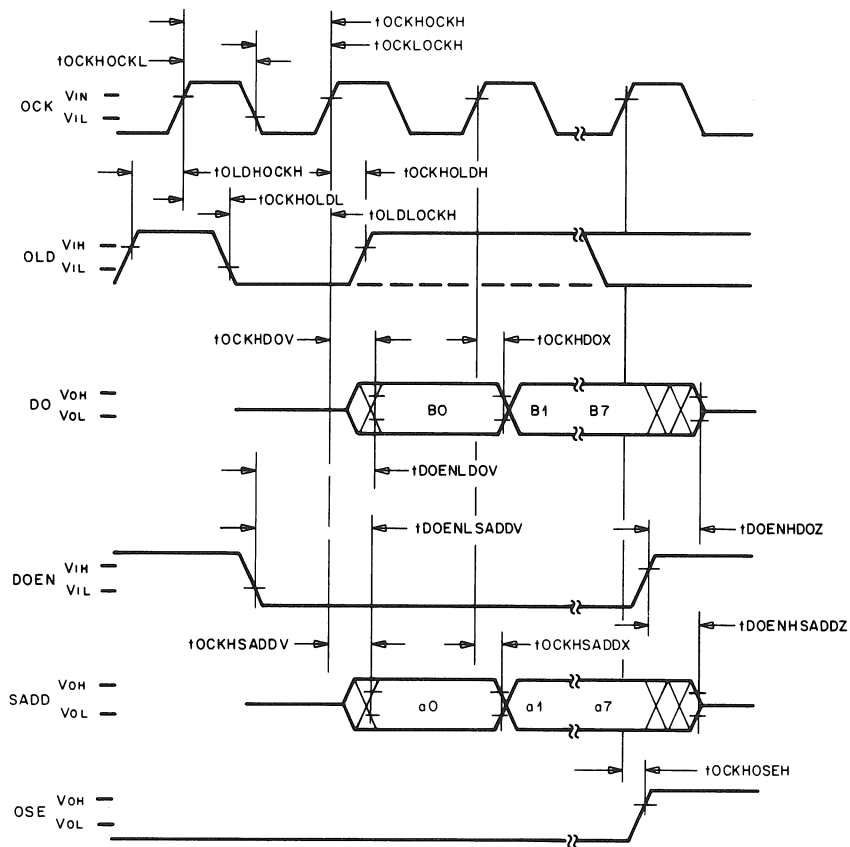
tOCKHOCKH
tOCKLOCKH
tOCKHOCKL

OCK VIH
VIL

tOLDHOCKH
tOCKHOLDH
tOCKHOLDL
tOLDLOCKH

OLD VIH
VIL

tOCKHDOV
tOCKHDOX

DO VOH
VOL

B0
B1
B7

tDOENLDOV

tDOENLSADDV
tDOENHDOZ

DOEN VIH
VIL

tOCKHSADDV
tOCKHSADDX
tDOENHSADDZ

SADD VOH
VOL

a0
a1
a7

tOCKHOSEH

OSE VOH
VOL